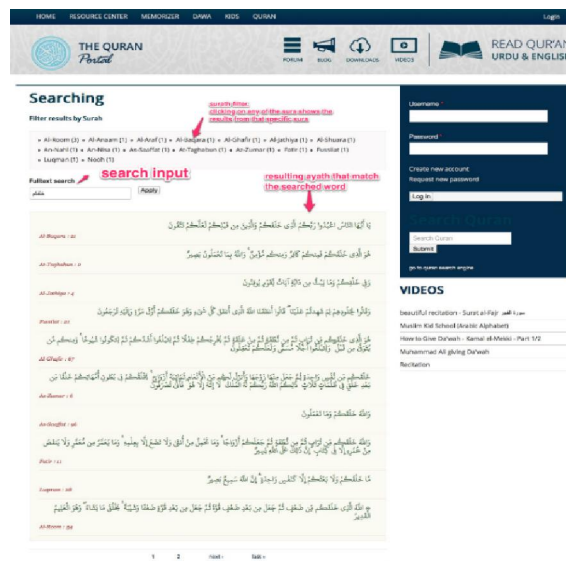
HOME RESOURCE CENTER MEMORIZER DAWA KIDS QURAN

Login

THE QURAN Portal

FORUM BLOG DOWNLOADS VIDEOS

READ QUR'AN URDU & ENGLISH

Searching

Filter results by Surah

ayath filter: clicking on any of the sura shows the results from that specific sura

Al-Room (3) Al-Anaam (1) Al-Araf (1) Al-Baqara (1) Al-Ghafir (1) Al-Jathiya (1) Al-Shuara (1) An-Nahl (1) An-Nisa (1) As-Saaffat (1) At-Taghabun (1) Az-Zumar (1) Fatir (1) Fussilat (1) Luqman (1) Nooh (1)

Fulltext search

search input

resulting ayath that match the searched word

خلقكم

Apply

يَا أَيُّهَا النَّاسُ اعْبُدُوا رَبَّكُمُ الَّذِي خَلَقَكُمْ وَالَّذِينَ مِن قَبْلِكُمْ لَعَلَّكُمْ تَتَّقُونَ

Al-Baqara : 21

هُوَ الَّذِي خَلَقَكُمْ فَمِنكُمْ كَافِرٌ وَمِنكُم مُّؤْمِنٌ ۚ وَاللَّهُ بِمَا تَعْمَلُونَ بَصِيرٌ

At-Taghabun : 2

وَفِي خَلْقِكُمْ وَمَا يَبُثُّ مِن دَابَّةٍ آيَاتٌ لِّقَوْمٍ يُوقِنُونَ

Al-Jathiya : 4

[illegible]

Fussilat : 21

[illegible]

Al-Ghafir : 67

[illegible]

Az-Zumar : 6

وَاللَّهُ خَلَقَكُمْ وَمَا تَعْمَلُونَ

As-Saaffat : 96

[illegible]

Fatir : 11

مَّا خَلْقُكُمْ وَلَا بَعْثُكُمْ إِلَّا كَنَفْسٍ وَاحِدَةٍ ۗ إِنَّ اللَّهَ سَمِيعٌ بَصِيرٌ

Luqman : 28

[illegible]

Al-Room : 54

1 2 next › last »

Username *

Password *

Create new account

Request new password

Log in

Search Quran

Search Quran

Submit

go to quran search engine

VIDEOS

beautiful recitation - Surat al-Fajr سورة الفجر

Muslim Kid School (Arabic Alphabet)

How to Give Da'wah - Kamal el-Mekki - Part 1/2

Muhammad Ali giving Da'wah

Recitation